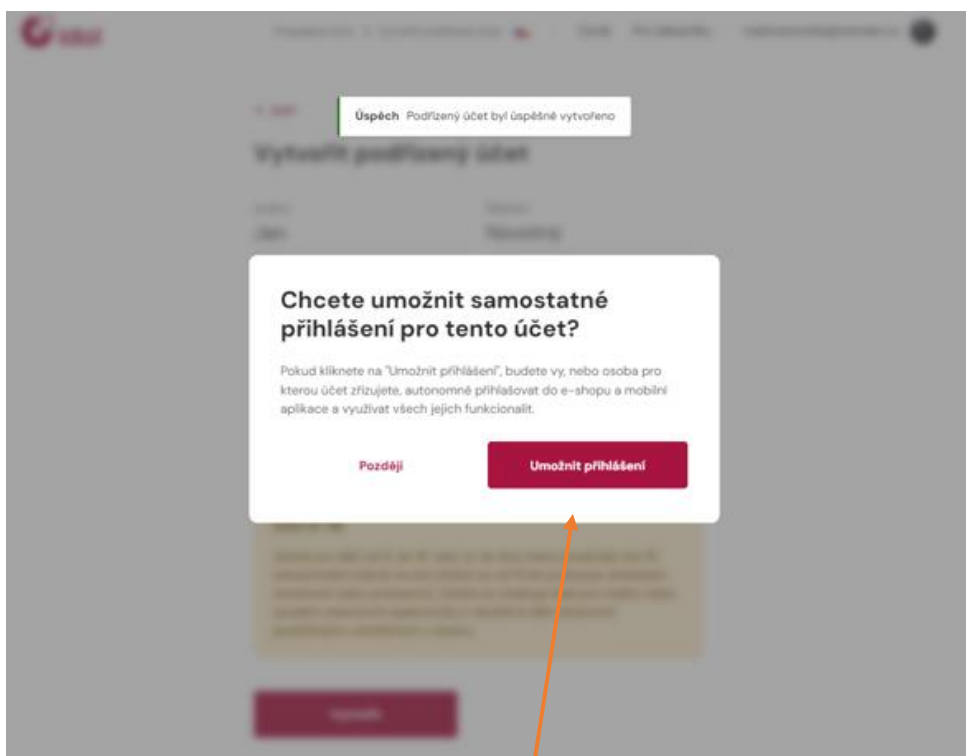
Úspěch Podřízený účet byl úspěšně vytvořeno

Vytvořit podřízený účet

Jan

Chcete umožnit samostatné přihlášení pro tento účet?

Pokud kliknete na "Umožnit přihlášení", budete vy, nebo osoba pro kterou účet zřizujete, autonomně přihlašovat do e-shopu a mobilní aplikace a využívat všech jejich funkcionalit.

Později

Umožnit přihlášení